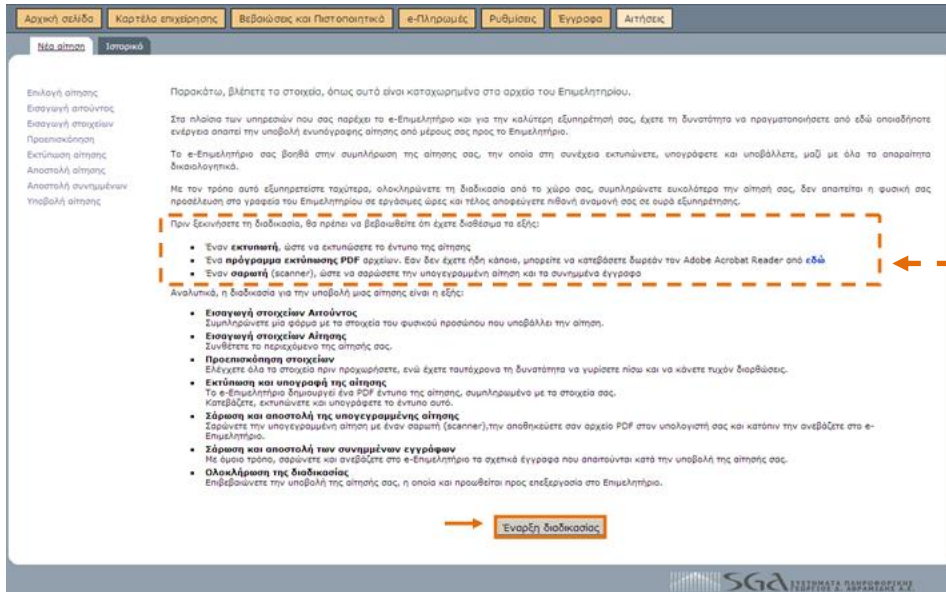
Αρχική σελίδα | Καρτέλα επιχείρησης | Βεβαιώσεις και Πιστοποιητικά | e-Πληρωμές | Ρυθμίσεις | Έγγραφα | Αιτήσεις

Νέα αίτηση | Ιστορικό

Επιλογή αίτησης
Εισαγωγή αιτούντος
Εισαγωγή στοιχείων
Προεπισκόπηση
Εκτύπωση αίτησης
Αποστολή αίτησης
Αποστολή συνημμένων
Υποβολή αίτησης

Παρακάτω, βλέπετε τα στοιχεία, όπως αυτά είναι καταχωρημένα στο αρχείο του Επιμελητηρίου.

Στα πλαίσια των υπηρεσιών που σας παρέχει το e-Επιμελητήριο και για την καλύτερη εξυπηρέτησή σας, έχετε τη δυνατότητα να πραγματοποιήσετε από εδώ οποιαδήποτε ενέργεια απαιτεί την υποβολή ενυπόγραφης αίτησης από μέρους σας προς το Επιμελητήριο.

Το e-Επιμελητήριο σας βοηθά στην συμπλήρωση της αίτησης σας, την οποία στη συνέχεια εκτυπώνετε, υπογράφετε και υποβάλλετε, μαζί με όλα τα απαραίτητα δικαιολογητικά.

Με τον τρόπο αυτό εξυπηρετείστε ταχύτερα, ολοκληρώνετε τη διαδικασία από το χώρο σας, συμπληρώνετε ευκολότερα την αίτησή σας, δεν απαιτείται η φυσική σας προσέλευση στα γραφεία του Επιμελητηρίου σε εργάσιμες ώρες και τέλος αποφεύγετε πιθανή αναμονή σας σε ουρά εξυπηρέτησης.

Πριν ξεκινήσετε τη διαδικασία, θα πρέπει να βεβαιωθείτε ότι έχετε διαθέσιμα τα εξής:

• Έναν εκτυπωτή, ώστε να εκτυπώσετε το έντυπο της αίτησης
• Ένα πρόγραμμα εκτύπωσης PDF αρχείων. Εάν δεν έχετε ήδη κάποιο, μπορείτε να κατεβάσετε δωρεάν τον Adobe Acrobat Reader από εδώ
• Έναν σαρωτή (scanner), ώστε να σαρώσετε την υπογεγραμμένη αίτηση και τα συνημμένα έγγραφα

Αναλυτικά, η διαδικασία για την υποβολή μιας αίτησης είναι η εξής:

• Εισαγωγή στοιχείων Αιτούντος
Συμπληρώνετε μία φόρμα με τα στοιχεία του φυσικού προσώπου που υποβάλλει την αίτηση.
• Εισαγωγή στοιχείων Αίτησης
Συνθέτετε το περιεχόμενο της αίτησής σας.
• Προεπισκόπηση στοιχείων
Ελέγχετε όλα τα στοιχεία πριν προχωρήσετε, ενώ έχετε ταυτόχρονα τη δυνατότητα να γυρίσετε πίσω και να κάνετε τυχόν διορθώσεις.
• Εκτύπωση και υπογραφή της αίτησης
Το e-Επιμελητήριο δημιουργεί ένα PDF έντυπο της αίτησης, συμπληρωμένο με τα στοιχεία σας.
Κατεβάζετε, εκτυπώνετε και υπογράφετε το έντυπο αυτό.
• Σάρωση και αποστολή της υπογεγραμμένης αίτησης
Σαρώνετε την υπογεγραμμένη αίτηση με έναν σαρωτή (scanner), την αποθηκεύετε σαν αρχείο PDF στον υπολογιστή σας και κατόπιν την ανεβάζετε στο e-Επιμελητήριο.
• Σάρωση και αποστολή των συνημμένων εγγράφων
Με όμοιο τρόπο, σαρώνετε και ανεβάζετε στο e-Επιμελητήριο τα σχετικά έγγραφα που απαιτούνται κατά την υποβολή της αίτησής σας.
• Ολοκλήρωση της διαδικασίας
Επιβεβαιώνετε την υποβολή της αίτησής σας, η οποία και προωθείται προς επεξεργασία στο Επιμελητήριο.

Έναρξη διαδικασίας

SGA ΣΥΣΤΗΜΑΤΑ ΠΛΗΡΟΦΟΡΙΚΗΣ ΓΕΩΡΓΙΟΣ Δ. ΑΒΡΑΜΙΔΗΣ Α.Ε.